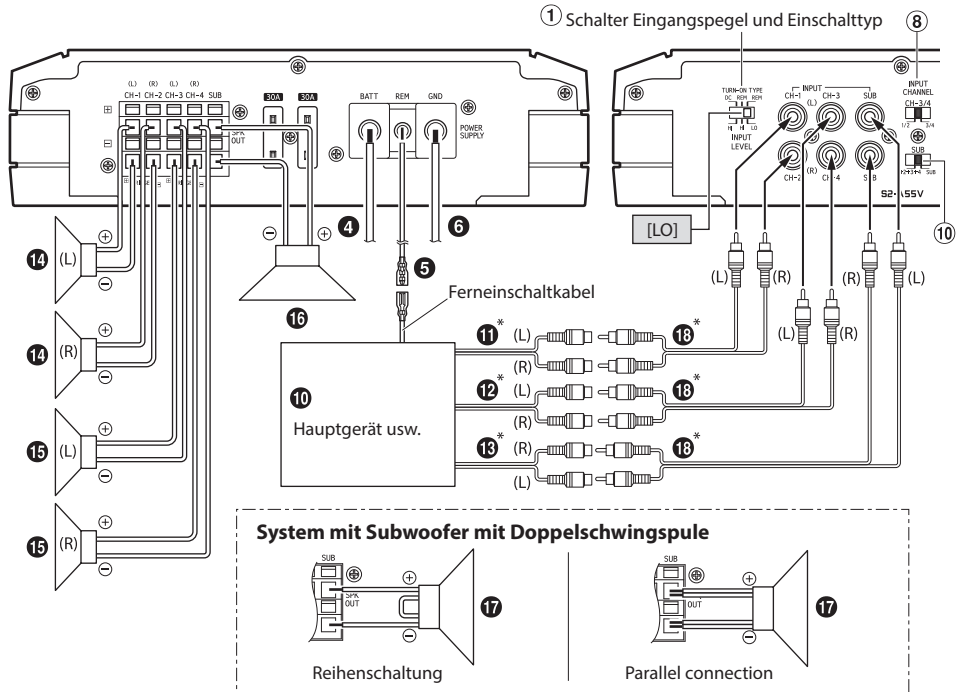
① Schalter Eingangspegel und Einschalttyp

⑧

(L) (R) (L) (R)
CH-1 CH-2 CH-3 CH-4 SUB

SPK OUT

30A 30A

BATT REM GND

POWER SUPPLY

TURN-ON TYPE
DC REM REM
INPUT LEVEL
HI HI LO

INPUT
CH-1 CH-3 SUB
(L)
CH-2 (R) CH-4 SUB

INPUT CHANNEL
CH-3/4
1/2 3/4

SUB
1+2+3+4 SUB

S2-A55V

⑩

[LO]

❹ ❻ ❺

⓮ (L)
⓮ (R)
⓯ (L)
⓯ (R)

⓰

Ferneinschaltkabel

❿
Hauptgerät usw.

⓫* (L) (R)
⓬* (L) (R)
⓭* (R) (L)

⓲* ⓲* ⓲*

(L) (R) (L) (R) (R) (L)

System mit Subwoofer mit Doppelschwingspule

SUB
SPK OUT
⓱
Reihenschaltung

SUB
OUT
⓱
Parallel connection